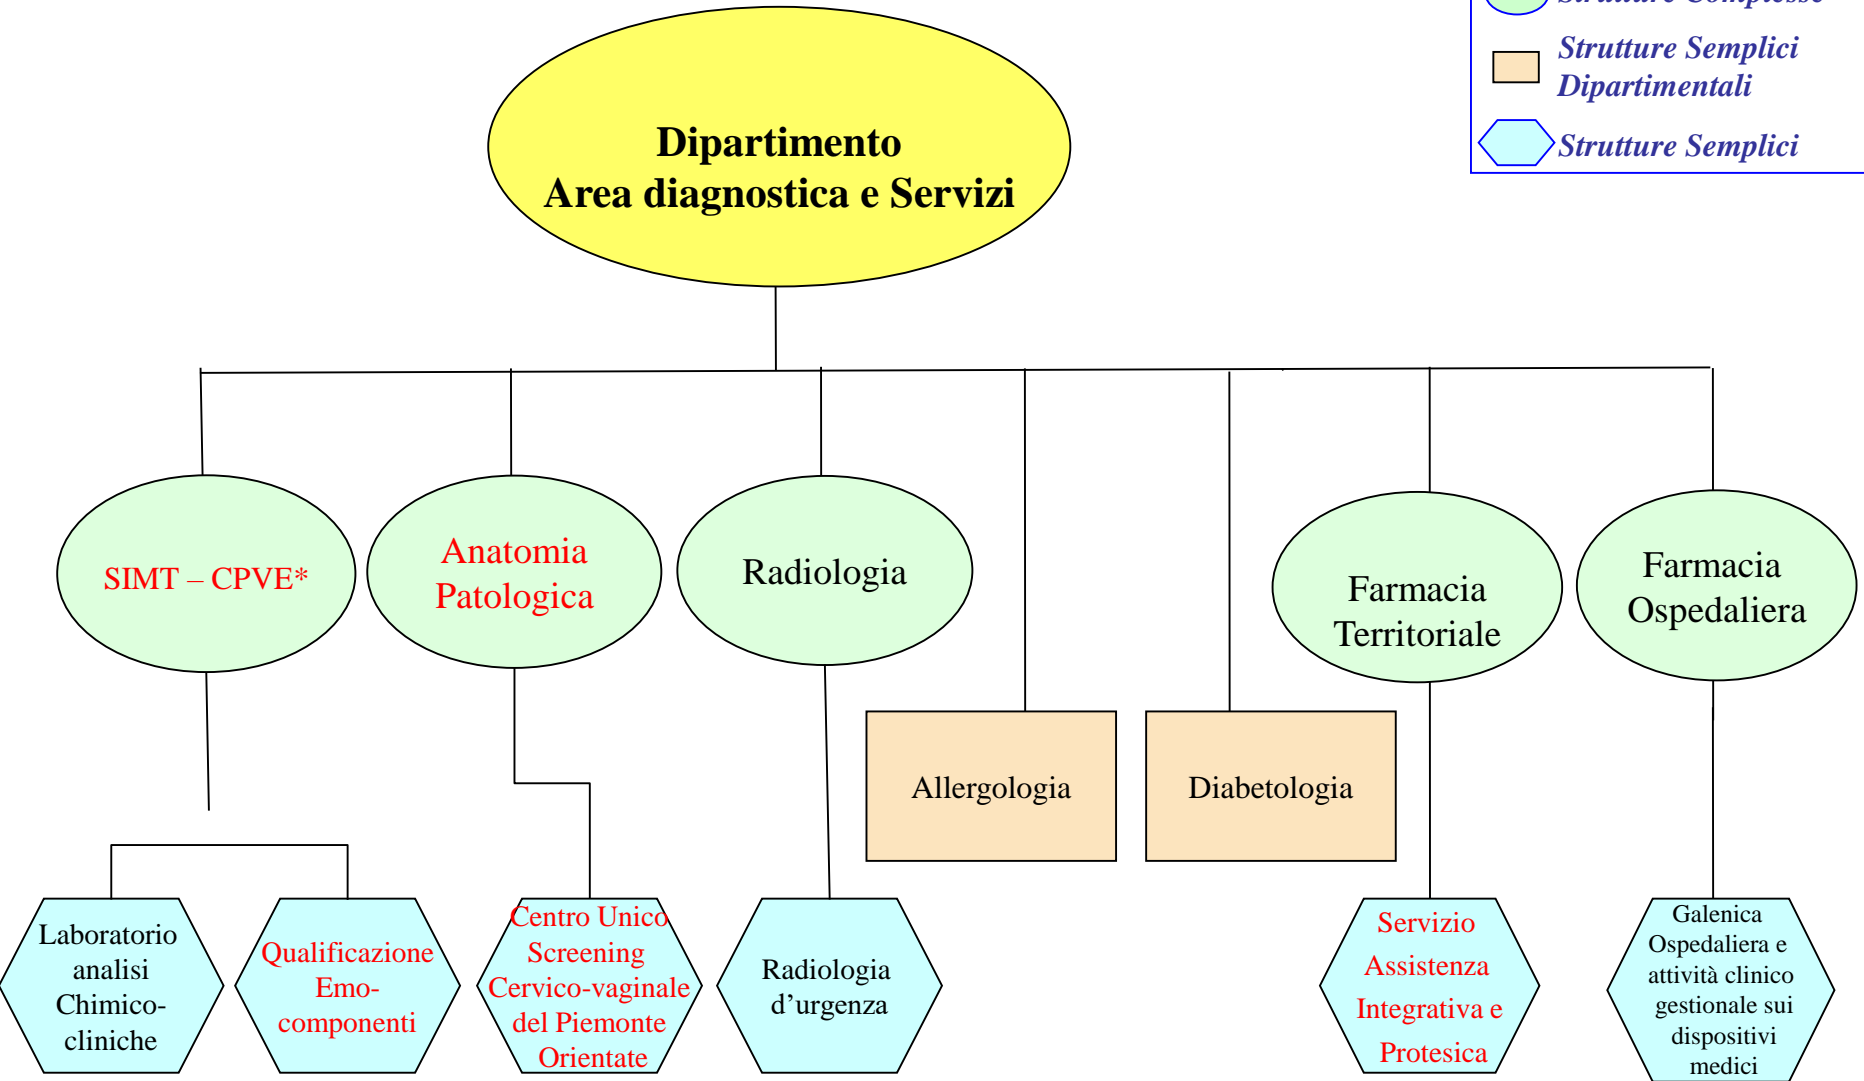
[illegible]

Strutture Semplici Dipartimentali

Strutture Semplici

Dipartimento
Area diagnostica e Servizi

SIMT – CPVE*

Anatomia Patologica

Radiologia

Farmacia Territoriale

Farmacia Ospedaliera

Allergologia

Diabetologia

Laboratorio analisi Chimico-cliniche

Qualificazione Emo-componenti

Centro Unico Screening Cervico-vaginale del Piemonte Orientate

Radiologia d'urgenza

Servizio Assistenza Integrativa e Protesica

Galenica Ospedaliera e attività clinico gestionale sui dispositivi medici